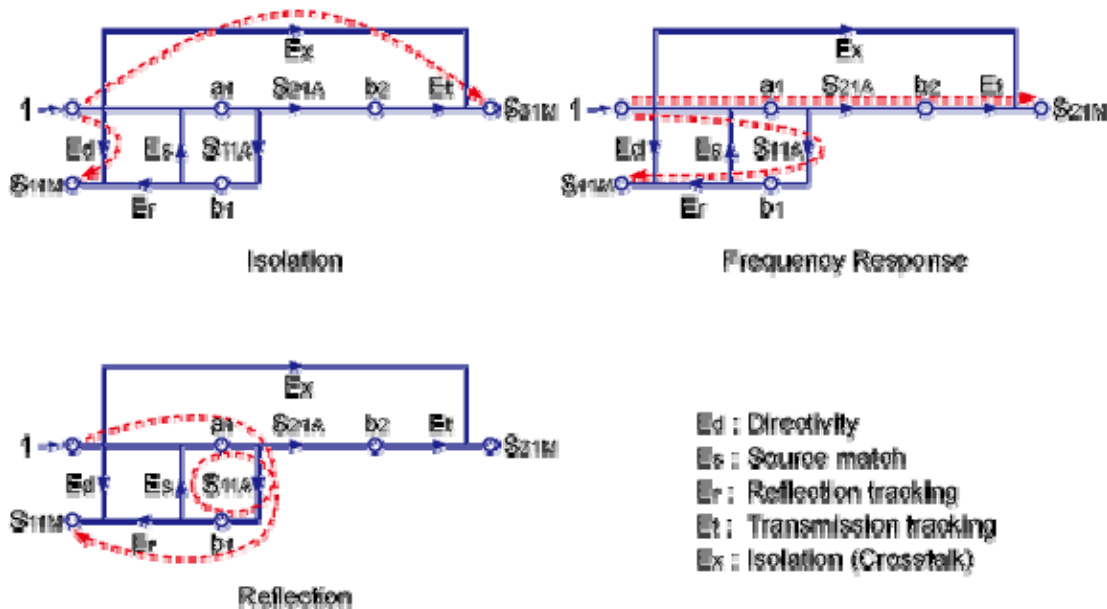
Ex
1
a1
S21A
b2
Et
S21M
Ed
Es
S11A
S11M
Er
b1

Isolation

Ex
1
a1
S21A
b2
Et
S21M
Ed
Es
S11A
S11M
Er
b1

Frequency Response

Ex
1
a1
S21A
b2
Et
S21M
Ed
Es
S11A
S11M
Er
b1

Reflection

Ed : Directivity
Es : Source match
Er : Reflection tracking
Et : Transmission tracking
Ex : Isolation (Crosstalk)